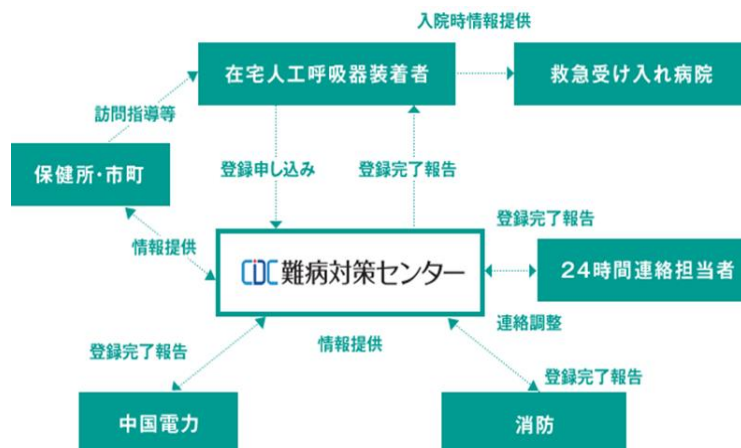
入院時情報提供

在宅人工呼吸器装着者

救急受け入れ病院

訪問指導等

保健所・市町

登録申し込み

登録完了報告

登録完了報告

情報提供

CDC 難病対策センター

24時間連絡担当者

連絡調整

登録完了報告

情報提供

登録完了報告

中国電力

消防